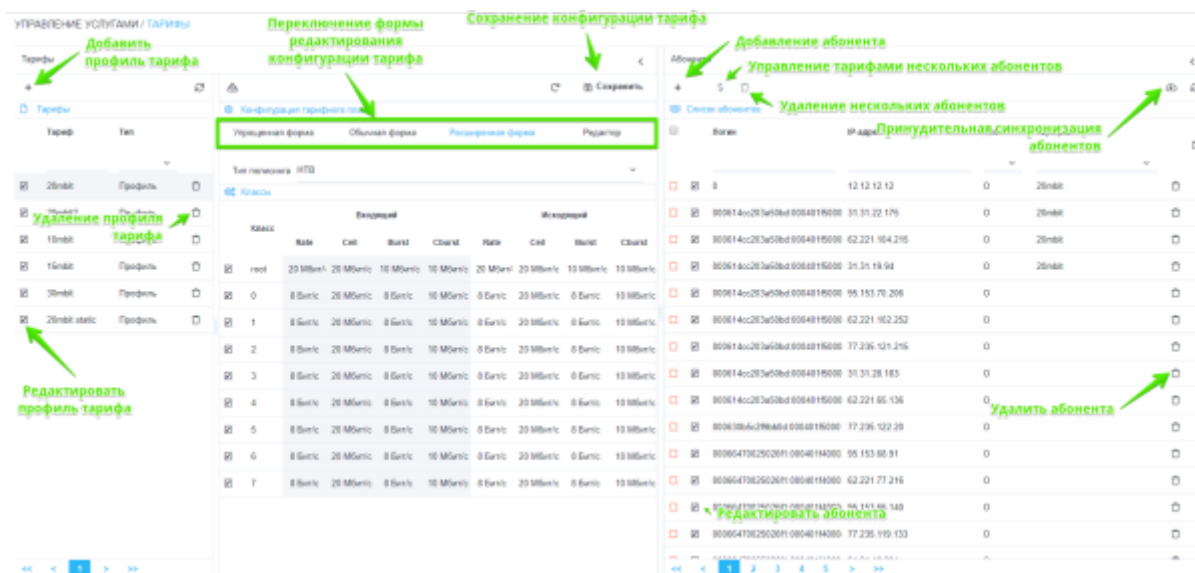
УПРАВЛЕНИЕ УСЛУГАМИ / ТАРИФЫ

Тарифы

Добавить профиль тарифа

Переключение формы редактирования конфигурации тарифа

Сохранение конфигурации тарифа

Добавление абонента

Управление тарифами нескольких абонентов

Удаление нескольких абонентов

Принудительная синхронизация абонентов

Тарифы

| Тариф | Тип |
|---|---|
| 20mbit | Профиль |
| 25mbit? | Профиль |
| 10mbit | Профиль |
| 15mbit | Профиль |
| 30mbit | Профиль |
| 20mbit static | Профиль |

Удаление профиля тарифа

Редактировать профиль тарифа

Сохранить

Конфигурация тарифного плана

Упрощенная форма | Обычная форма | Расширенная форма | Редактор

Тип полисинга HTB

Классы

| Класс | Входящий Rate | Ceil | Burst | Cburst | Исходящий Rate | Ceil | Burst | Cburst |
|---|---|---|---|---|---|---|---|---|
| root | 20 Мбит/с | 20 Мбит/с | 10 Мбит/с | 10 Мбит/с | 20 Мбит/с | 20 Мбит/с | 10 Мбит/с | 10 Мбит/с |
| 0 | 8 Бит/с | 20 Мбит/с | 8 Бит/с | 10 Мбит/с | 8 Бит/с | 20 Мбит/с | 8 Бит/с | 10 Мбит/с |
| 1 | 8 Бит/с | 20 Мбит/с | 8 Бит/с | 10 Мбит/с | 8 Бит/с | 20 Мбит/с | 8 Бит/с | 10 Мбит/с |
| 2 | 8 Бит/с | 20 Мбит/с | 8 Бит/с | 10 Мбит/с | 8 Бит/с | 20 Мбит/с | 8 Бит/с | 10 Мбит/с |
| 3 | 8 Бит/с | 20 Мбит/с | 8 Бит/с | 10 Мбит/с | 8 Бит/с | 20 Мбит/с | 8 Бит/с | 10 Мбит/с |
| 4 | 8 Бит/с | 20 Мбит/с | 8 Бит/с | 10 Мбит/с | 8 Бит/с | 20 Мбит/с | 8 Бит/с | 10 Мбит/с |
| 5 | 8 Бит/с | 20 Мбит/с | 8 Бит/с | 10 Мбит/с | 8 Бит/с | 20 Мбит/с | 8 Бит/с | 10 Мбит/с |
| 6 | 8 Бит/с | 20 Мбит/с | 8 Бит/с | 10 Мбит/с | 8 Бит/с | 20 Мбит/с | 8 Бит/с | 10 Мбит/с |
| 7 | 8 Бит/с | 20 Мбит/с | 8 Бит/с | 10 Мбит/с | 8 Бит/с | 20 Мбит/с | 8 Бит/с | 10 Мбит/с |

Абоненты

Список абонентов

| Логин | IP-адрес | | |
|---|---|---|---|
| 0 | 12.12.12.12 | 0 | 20mbit |
| 800614cc283a50bd00848115000 | 31.31.22.176 | 0 | 20mbit |
| 800614cc283a50bd00848115000 | 62.221.104.215 | 0 | 20mbit |
| 800614cc283a50bd00848115000 | 31.31.19.94 | 0 | 20mbit |
| 800614cc283a50bd00848115000 | 95.153.70.206 | 0 | |
| 800614cc283a50bd00848115000 | 62.221.102.252 | 0 | |
| 800614cc283a50bd00848115000 | 77.235.121.216 | 0 | |
| 800614cc283a50bd00848115000 | 31.31.28.183 | 0 | |
| 800614cc283a50bd00848115000 | 62.221.65.136 | 0 | |
| 80063b6c2f6bb0d00848115000 | 77.235.122.20 | 0 | |
| 800604706250201f00848114000 | 95.153.68.91 | 0 | |
| 800604706250201f00848114000 | 62.221.77.216 | 0 | |
| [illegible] | 95.153.66.148 | 0 | |
| 800604706250201f00848114000 | 77.235.119.133 | 0 | |

Удалить абонента

Редактировать абонента

<< < 1 > >>

<< < 1 2 3 4 5 > >>